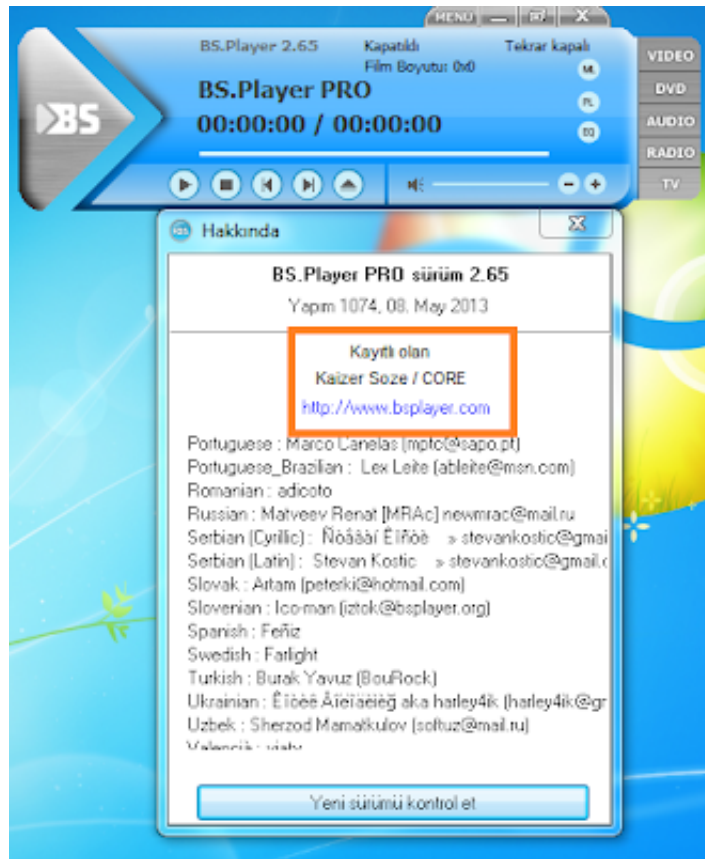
MENU

BS.Player 2.65
Kapatıldı
Tekrar kapalı
Film Boyutu: 0x0
BS.Player PRO
00:00:00 / 00:00:00
ML
PL
EQ
VIDEO
DVD
AUDIO
RADIO
TV
BS

Hakkında

BS.Player PRO sürüm 2.65
Yapım 1074, 08. May 2013

Kayıtlı olan
Kaizer Soze / CORE
http://www.bsplayer.com

Portuguese : Marco Canelas (mptc@sapo.pt)
Portuguese_Brazilian : Lex Leite (ableite@msn.com)
Romanian : adicoto
Russian : Matveev Renat [MRAc] newmrac@mail.ru
Serbian (Cyrillic) : Ñòåâàí Êîñòè » stevankostic@gmai
Serbian (Latin) : Stevan Kostic » stevankostic@gmail.c
Slovak : Artam (peterki@hotmail.com)
Slovenian : Ico-man (iztok@bsplayer.org)
Spanish : Feñiz
Swedish : Farlight
Turkish : Burak Yavuz (BouRock)
Ukrainian : Êîòëè Âîëîäèìèð aka harley4ik (harley4ik@gr
Uzbek : Sherzod Mamatkulov (softuz@mail.ru)
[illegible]

Yeni sürümü kontrol et